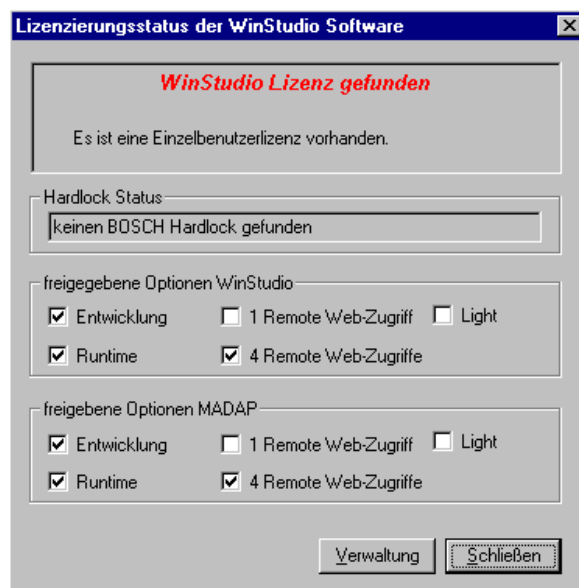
Lizenzierungsstatus der WinStudio Software

WinStudio Lizenz gefunden

Es ist eine Einzelbenutzerlizenz vorhanden.

Hardlock Status

keinen BOSCH Hardlock gefunden

freigegebene Optionen WinStudio

Entwicklung

1 Remote Web-Zugriff

Light

Runtime

4 Remote Web-Zugriffe

freigebene Optionen MADAP

Entwicklung

1 Remote Web-Zugriff

Light

Runtime

4 Remote Web-Zugriffe

Verwaltung

Schließen